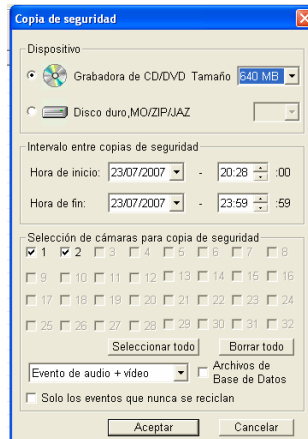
Copia de seguridad

Dispositivo

Grabadora de CD/DVD Tamaño 640 MB

Disco duro,MO/ZIP/JAZ

Intervalo entre copias de seguridad

Hora de inicio: 23/07/2007 - 20:28 :00

Hora de fin: 23/07/2007 - 23:59 :59

Selección de cámaras para copia de seguridad

1 2 3 4 5 6 7 8
9 10 11 12 13 14 15 16
17 18 19 20 21 22 23 24
25 26 27 28 29 30 31 32

Seleccionar todo Borrar todo

Evento de audio + vídeo Archivos de Base de Datos

Solo los eventos que nunca se reciclan

Aceptar Cancelar